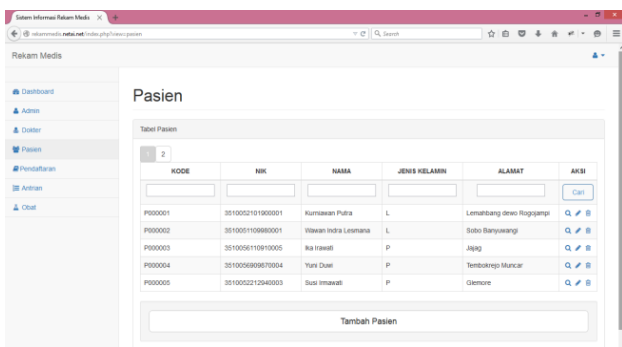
Sistem Informasi Rekam Medis ×

rekammedis.netai.net/index.php?view=pasien

Search

Rekam Medis

Dashboard
Admin
Dokter
Pasien
Pendaftaran
Antrian
Obat

Pasien

Tabel Pasien

1 2

| KODE | NIK | NAMA | JENIS KELAMIN | ALAMAT | AKSI |
|---|---|---|---|---|---|
| | | | | | Cari |
| P000001 | 3510052101900001 | Kurniawan Putra | L | Lemahbang dewo Rogojampi | |
| P000002 | 3510051109980001 | Wawan Indra Lesmana | L | Sobo Banyuwangi | |
| P000003 | 3510056110910005 | Ika Irawati | P | Jajag | |
| P000004 | 3510056909870004 | Yuni Dewi | P | Tembokrejo Muncar | |
| P000005 | 3510052212940003 | Susi Irmawati | P | Glemore | |

Tambah Pasien